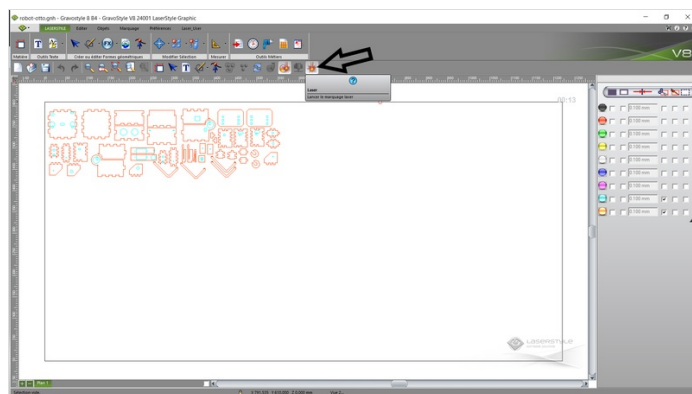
robot-otto.gsh - GravoStyle 8 84 - GravoStyle V8 24001 LaserStyle Graphic

LASERSTYLE Éditer Objets Marquage Référence Laser_User

Matière Outils Texte Créer ou éditer Formes géométriques Modifier Sélection Mesurer Outils Métiers

Laser
Lancer le marquage laser

V8

0.100 mm
0.100 mm
0.100 mm
0.100 mm
0.100 mm
0.100 mm
0.100 mm
0.100 mm
0.100 mm
0.100 mm

LASERSTYLE

Plan 1

Sélection vide